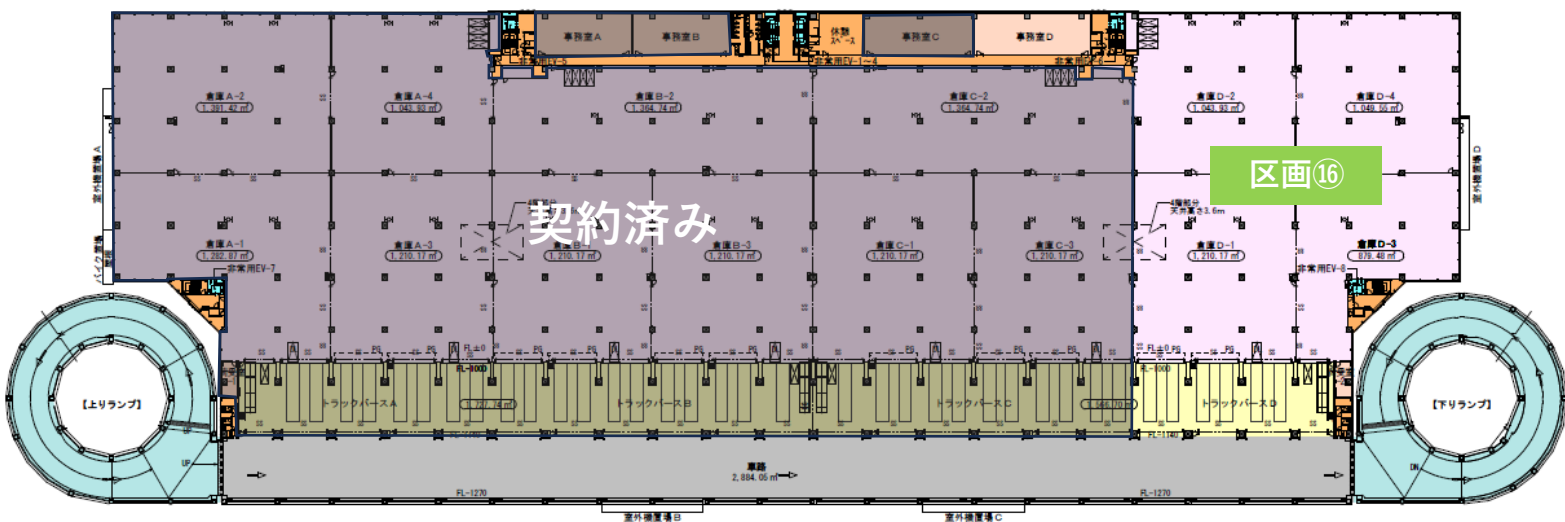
事務室A
事務室B
休憩スペース
事務室C
事務室D
非常用EV-5
非常用EV-1~4
非常用EV-6
倉庫A-2
1,391.42㎡
倉庫A-4
1,043.93㎡
倉庫B-2
1,364.74㎡
倉庫C-2
1,364.74㎡
倉庫D-2
1,043.93㎡
倉庫D-4
1,049.55㎡
区画⑯
室外機置場A
室外機置場D
契約済み
4階部分
天井高さ3.6m
倉庫A-1
1,282.87㎡
倉庫A-3
1,210.17㎡
倉庫B-1
1,210.17㎡
倉庫B-3
1,210.17㎡
倉庫C-1
1,210.17㎡
倉庫C-3
1,210.17㎡
倉庫D-1
1,210.17㎡
倉庫D-3
879.48㎡
非常用EV-7
非常用EV-8
バイク置場
FL±0
FL-1000
トラックバースA
トラックバースB
トラックバースC
トラックバースD
FL-1140
【上りランプ】
【下りランプ】
UP
DN
車路
2,884.05㎡
FL-1270
FL-1270
室外機置場B
室外機置場C